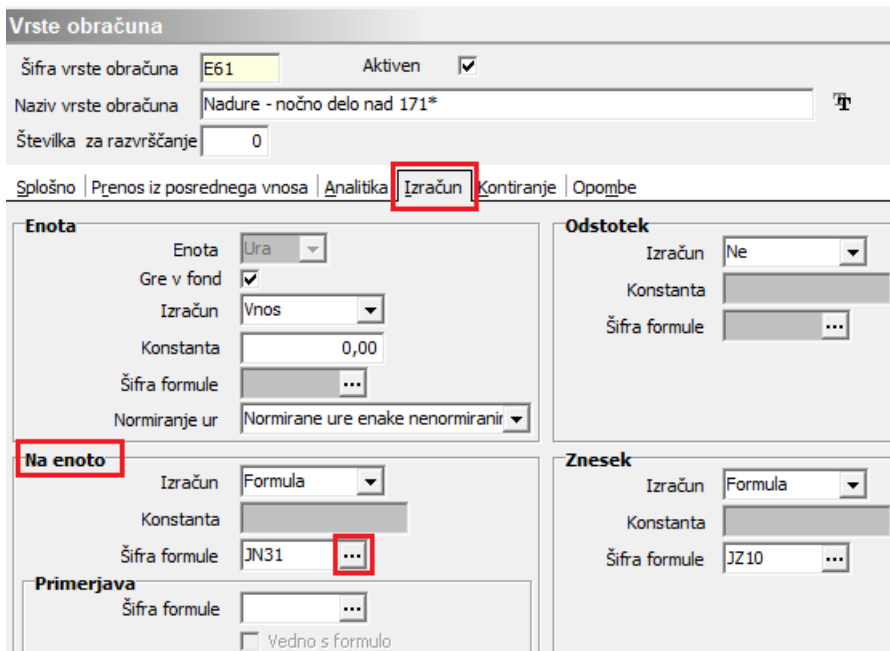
Vrste obračuna

Šifra vrste obračuna E61 Aktiven ☑

Naziv vrste obračuna Nadure - nočno delo nad 171*

Številka za razvrščanje 0

Splošno | Prenos iz posrednega vnosa | Analitika | Izračun | Kontiranje | Opombe

Enota

Enota Ura

Gre v fond ☑

Izračun Vnos

Konstanta 0,00

Šifra formule ...

Normiranje ur Normirane ure enake nenormiranir

Na enoto

Izračun Formula

Konstanta

Šifra formule JN31 ...

Primerjava

Šifra formule ...

Vedno s formulo

Odstotek

Izračun Ne

Konstanta

Šifra formule ...

Znesek

Izračun Formula

Konstanta

Šifra formule JZ10 ...